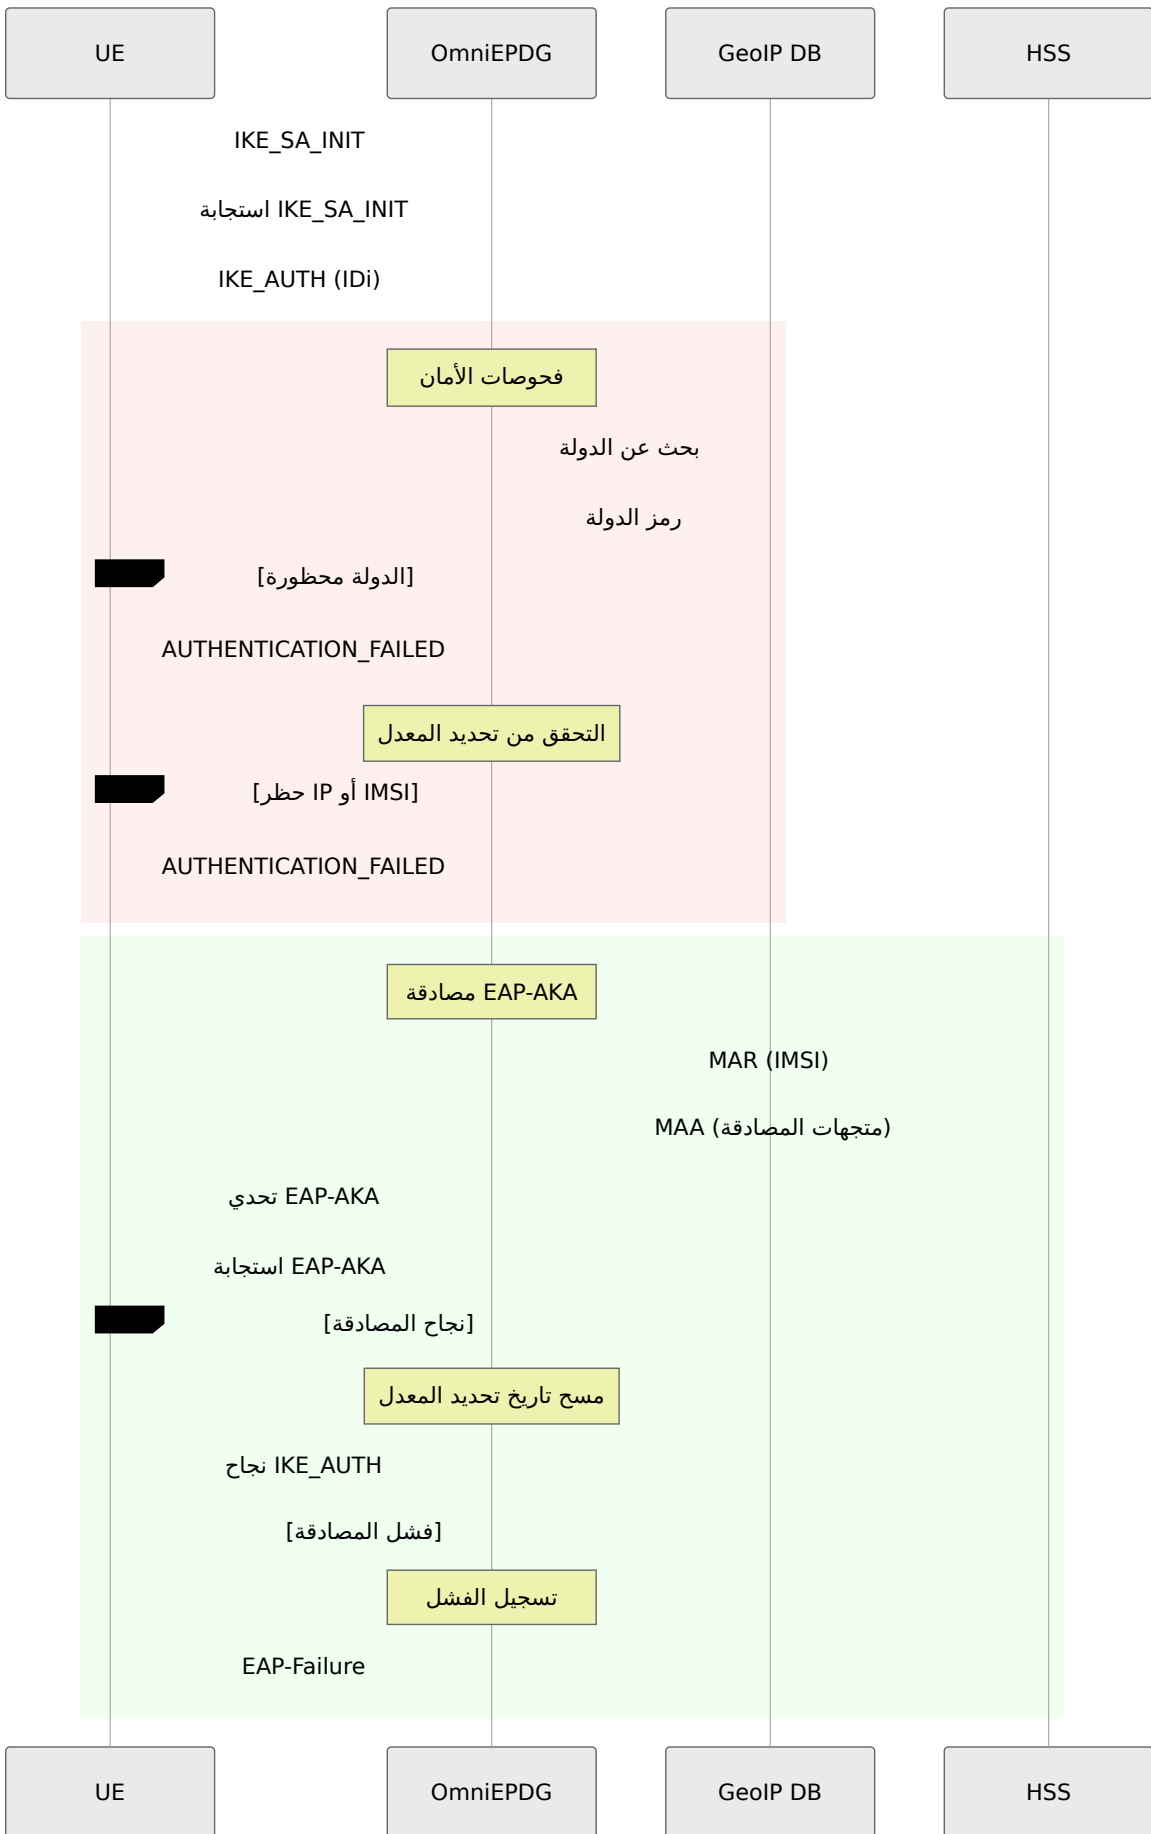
UE

OmniEPDG

GeoIP DB

HSS

IKE_SA_INIT

استجابة IKE_SA_INIT

IKE_AUTH (IDi)

فحوصات الأمان

بحث عن الدولة

رمز الدولة

[الدولة محظورة]

AUTHENTICATION_FAILED

التحقق من تحديد المعدل

[IMSI أو IP حظر]

AUTHENTICATION_FAILED

مصادقة EAP-AKA

MAR (IMSI)

MAA (متجهات المصادقة)

تحدي EAP-AKA

استجابة EAP-AKA

[نجاح المصادقة]

مسح تاريخ تحديد المعدل

نجاح IKE_AUTH

[فشل المصادقة]

تسجيل الفشل

EAP-Failure

UE

OmniEPDG

GeoIP DB

HSS